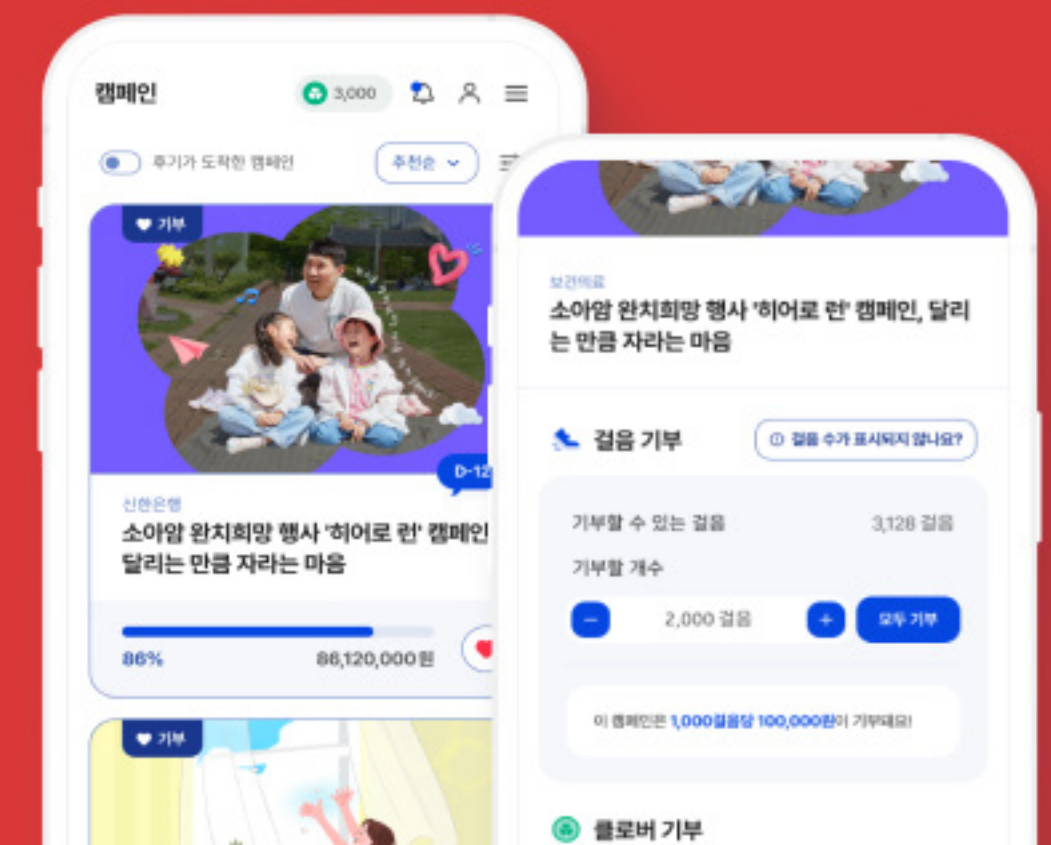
캠페인
3,000
후기가 도착한 캠페인
추천순
기부
D-12
신한은행
소아암 완치희망 행사 '히어로 런' 캠페인 달리는 만큼 자라는 마음
86%
86,120,000원
기부

보건의료
소아암 완치희망 행사 '히어로 런' 캠페인, 달리는 만큼 자라는 마음
걸음 기부
걸음 수가 표시되지 않나요?
기부할 수 있는 걸음
3,128 걸음
기부할 개수
2,000 걸음
모두 기부
이 캠페인은 1,000걸음당 100,000원이 기부돼요!
클로버 기부